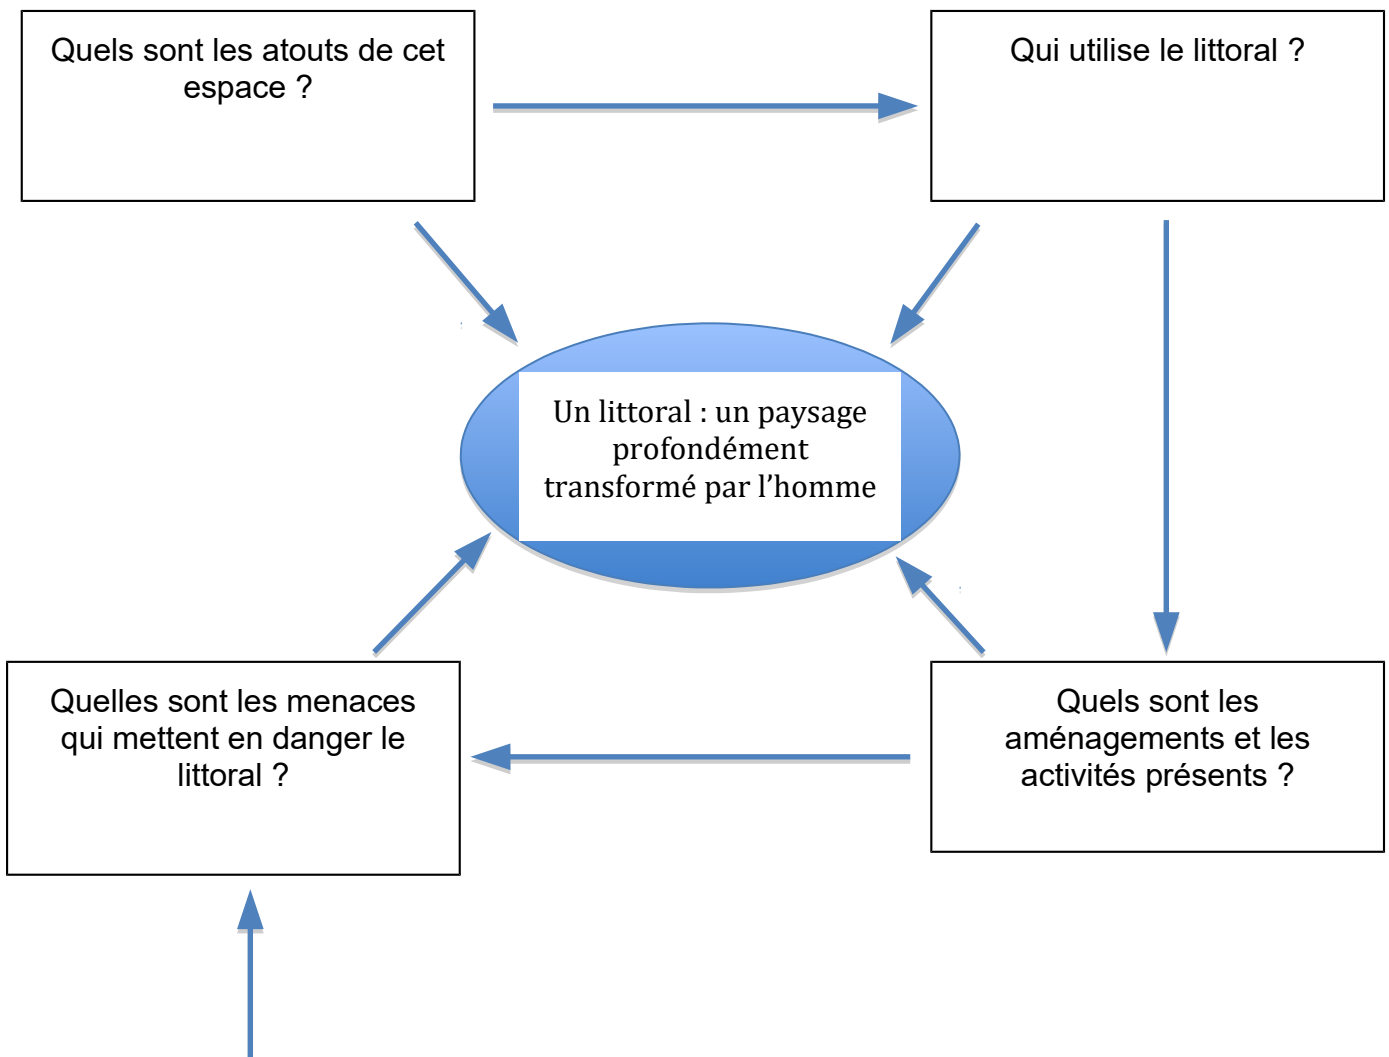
Quels sont les atouts de cet espace ?

Qui utilise le littoral ?

Un littoral : un paysage profondément transformé par l'homme

Quelles sont les menaces qui mettent en danger le littoral ?

Quels sont les aménagements et les activités présents ?